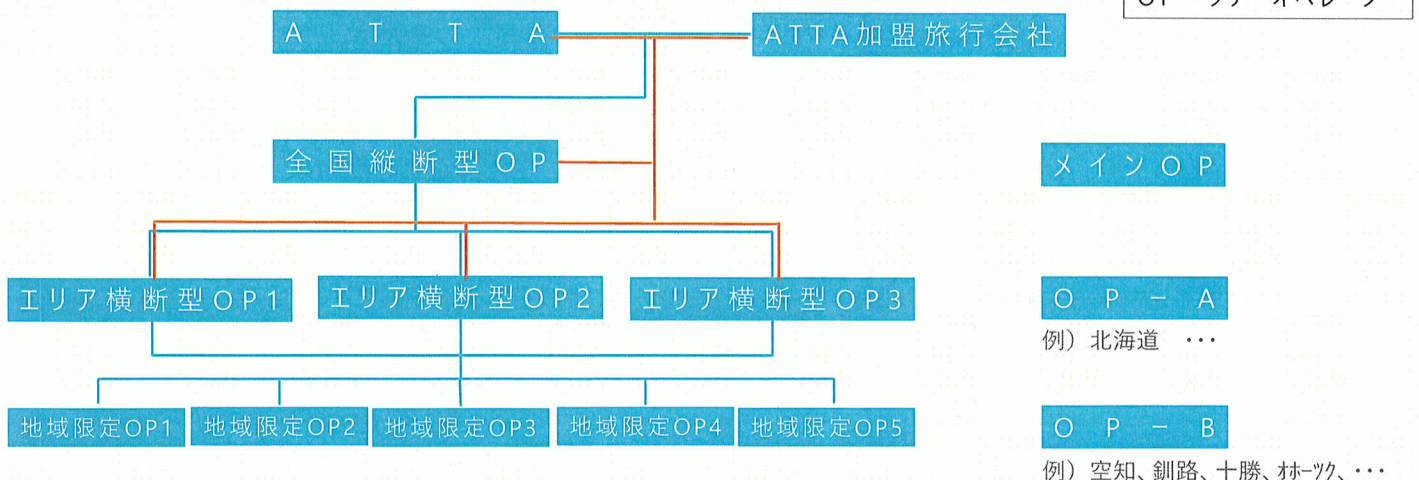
OP：ツアーオペレーター

ATTA

ATTA加盟旅行会社

全国縦断型OP

メインOP

エリア横断型OP1

エリア横断型OP2

エリア横断型OP3

OP－A

例）北海道　・・・

地域限定OP1

地域限定OP2

地域限定OP3

地域限定OP4

地域限定OP5

OP－B

例）空知、釧路、十勝、ｵﾎｰﾂｸ、・・・